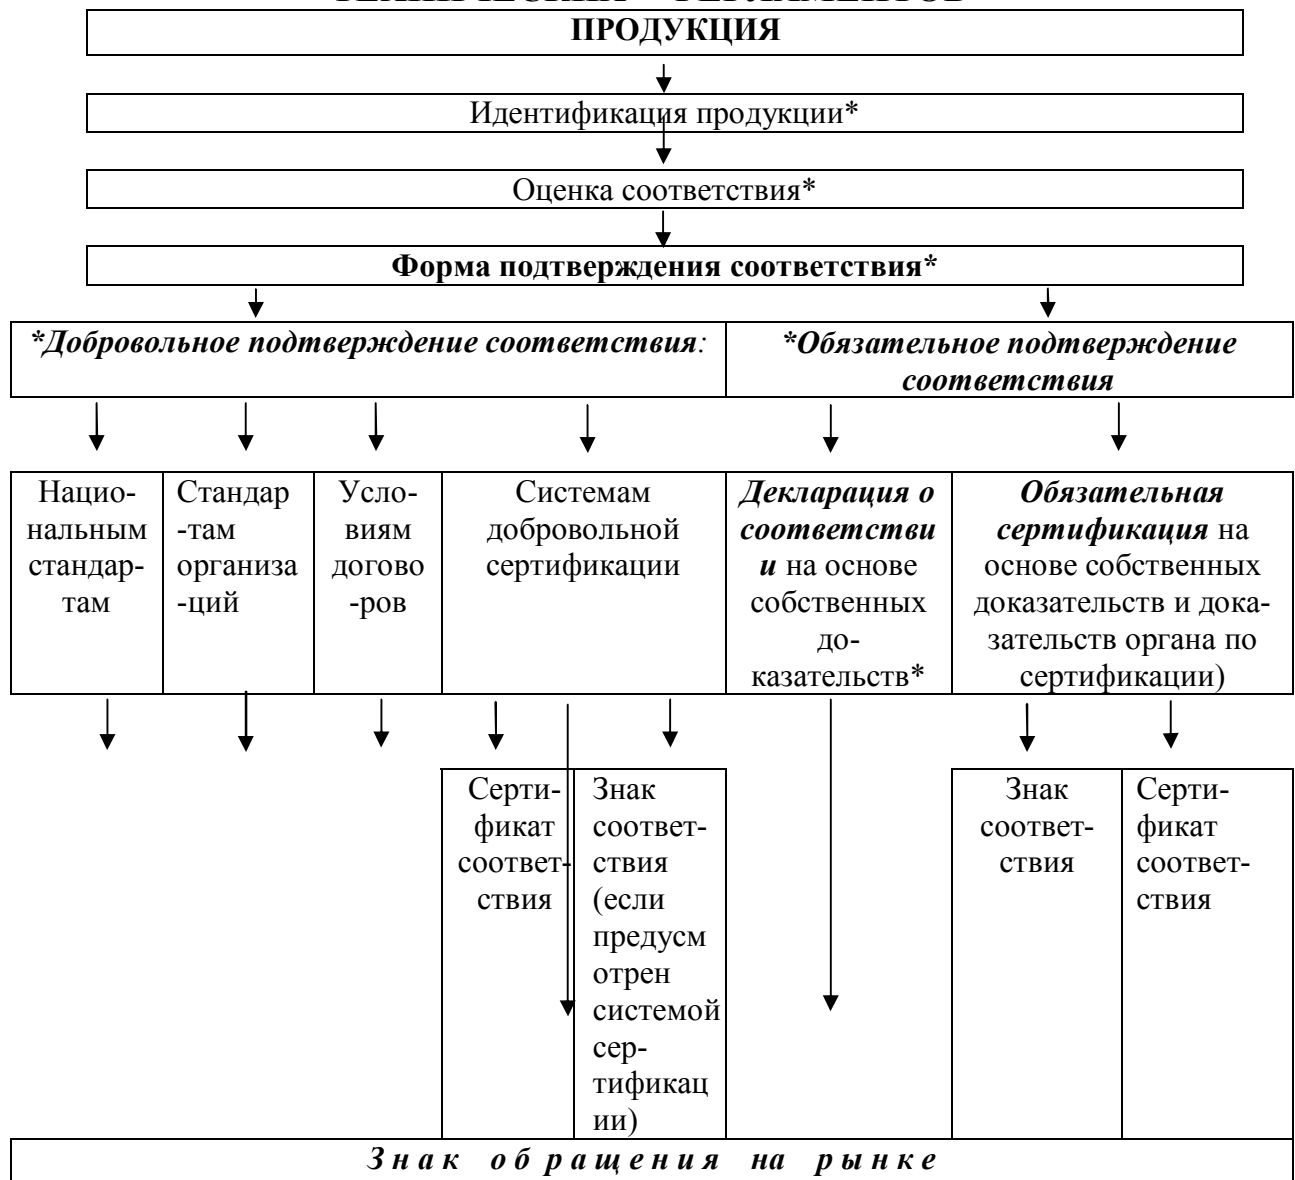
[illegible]

ПРОДУКЦИЯ

Идентификация продукции*

Оценка соответствия*

Форма подтверждения соответствия*

*Добровольное подтверждение соответствия:

*Обязательное подтверждение соответствия

Национальным стандартам

Стандартам организаций

Условиям договоров

Системам добровольной сертификации

Декларация о соответствии на основе собственных доказательств*

Обязательная сертификация на основе собственных доказательств и доказательств органа по сертификации)

Сертификат соответствия

Знак соответствия (если предусмотрен системой сертификации)

Знак соответствия

Сертификат соответствия

Знак обращения на рынке